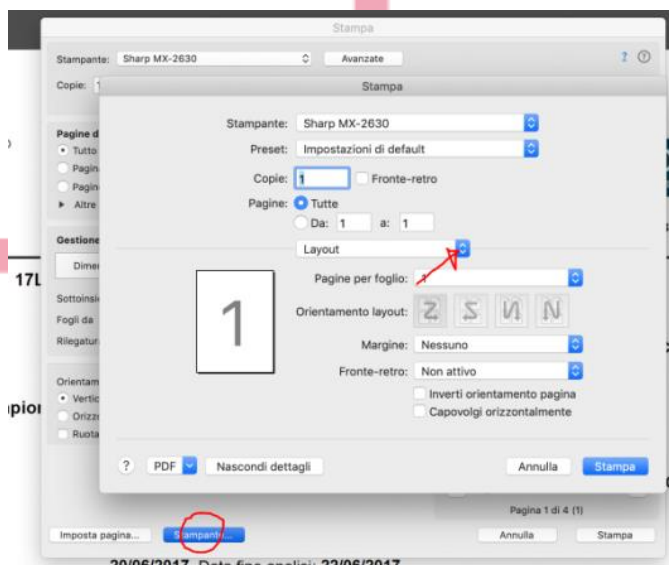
Stampa

Stampante: Sharp MX-2630 Avanzate ? ?

Copie: 1

Pagine d
Tutto
Pagin
Pagin
Altre

Gestione
Dimer

Sottoinsi
Fogli da
Rilegatur

Orientam
Vertic
Orizz
Ruota

17L

pion

Stampa

Stampante: Sharp MX-2630

Preset: Impostazioni di default

Copie: 1 Fronte-retro

Pagine: Tutte
Da: 1 a: 1

Layout

1

Pagine per foglio: 1

Orientamento layout:

Margine: Nessuno

Fronte-retro: Non attivo

Inverti orientamento pagina
Capovolgi orizzontalmente

? PDF Nascondi dettagli Annulla Stampa

Pagina 1 di 4 (1)

Imposta pagina... Stampante... Annulla Stampa

20/06/2017 Data fine analisi: 22/06/2017